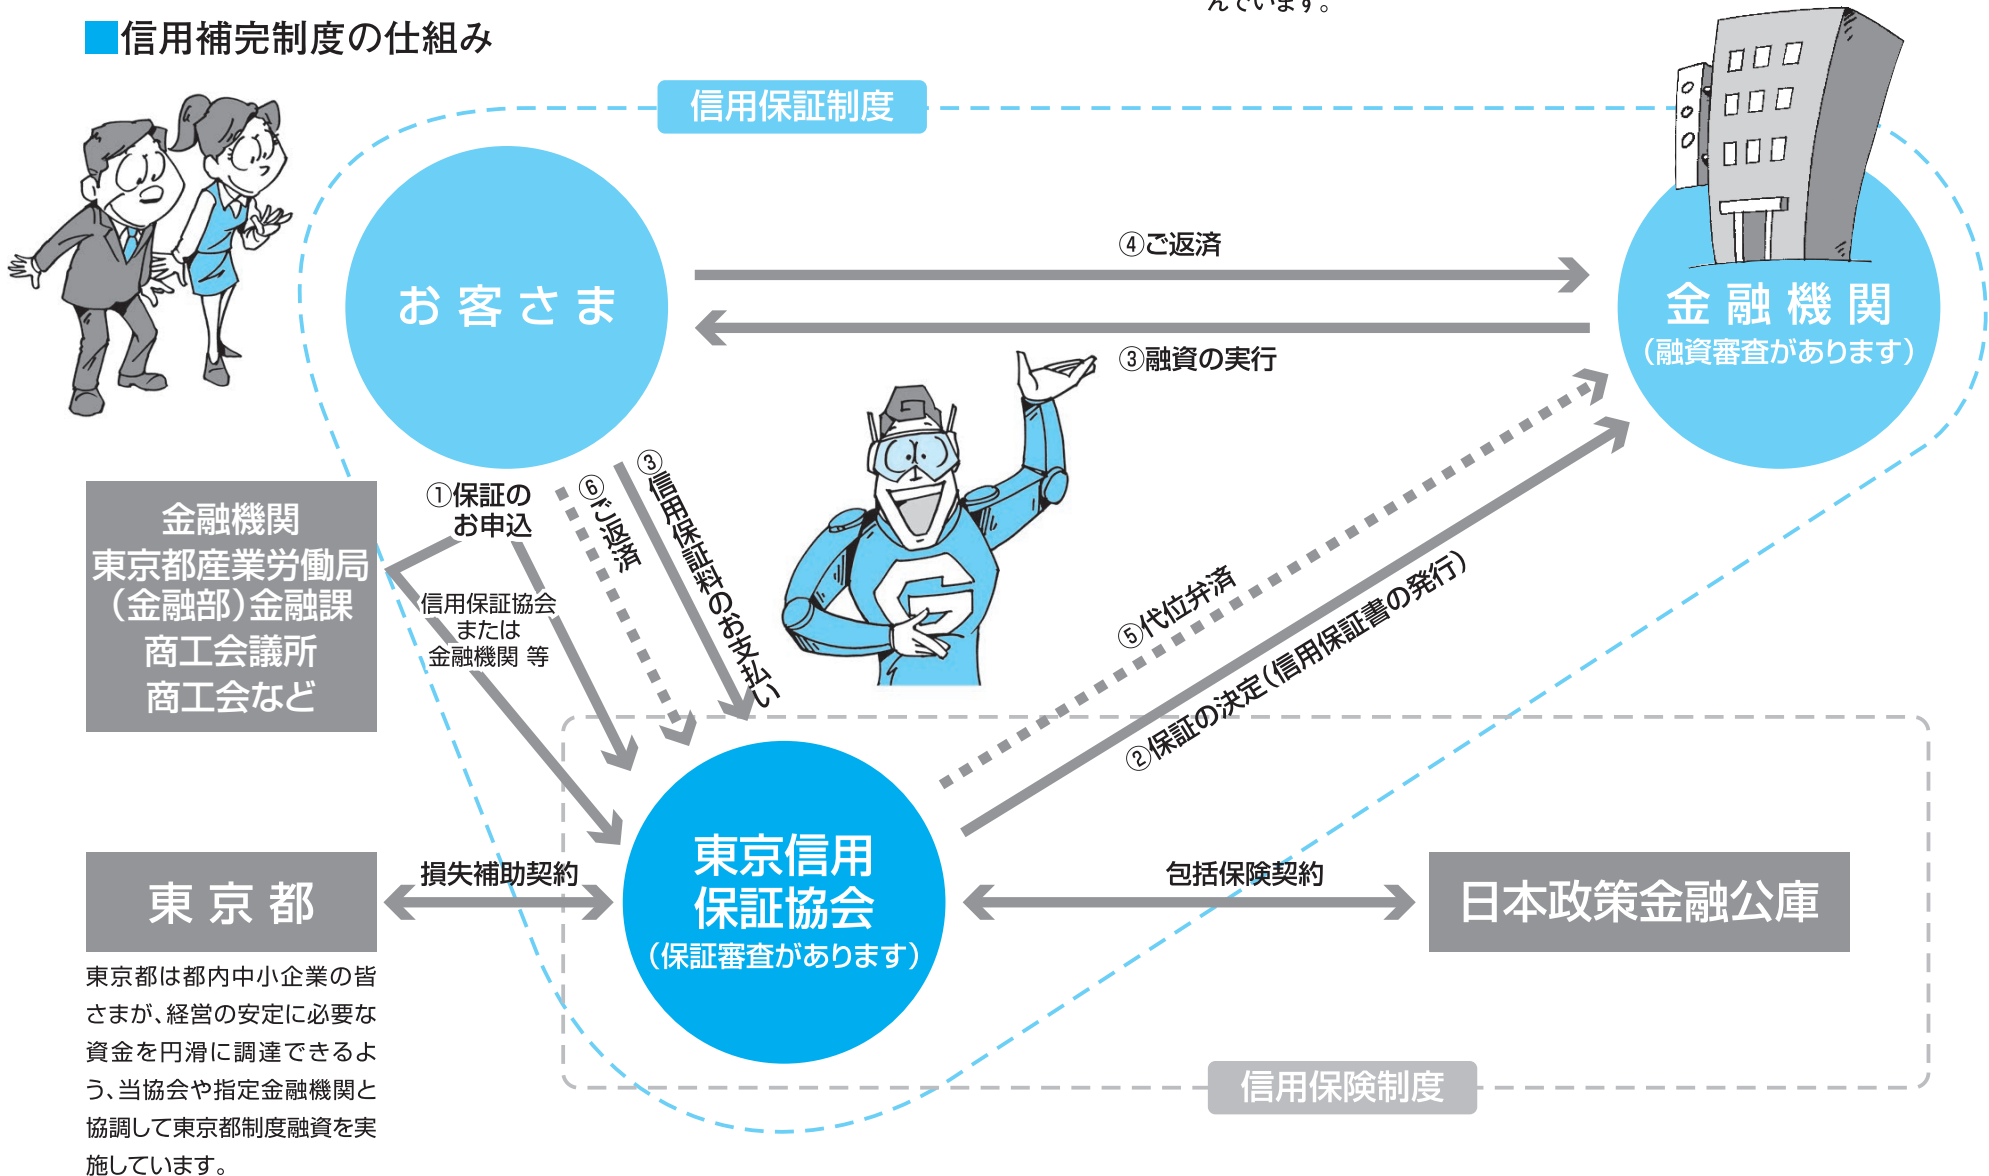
えています。

信用補完制度の仕組み

信用保証制度

お客さま

④ご返済

③融資の実行

金融機関
（融資審査があります）

金融機関
東京都産業労働局
（金融部）金融課
商工会議所
商工会など

①保証の
お申込

信用保証協会
または
金融機関 等

⑥ご返済

③信用保証料のお支払い

⑤代位弁済

②保証の決定（信用保証書の発行）

東京都

損失補助契約

東京信用
保証協会
（保証審査があります）

包括保険契約

日本政策金融公庫

東京都は都内中小企業の皆さまが、経営の安定に必要な資金を円滑に調達できるよう、当協会や指定金融機関と協調して東京都制度融資を実施しています。

信用保険制度